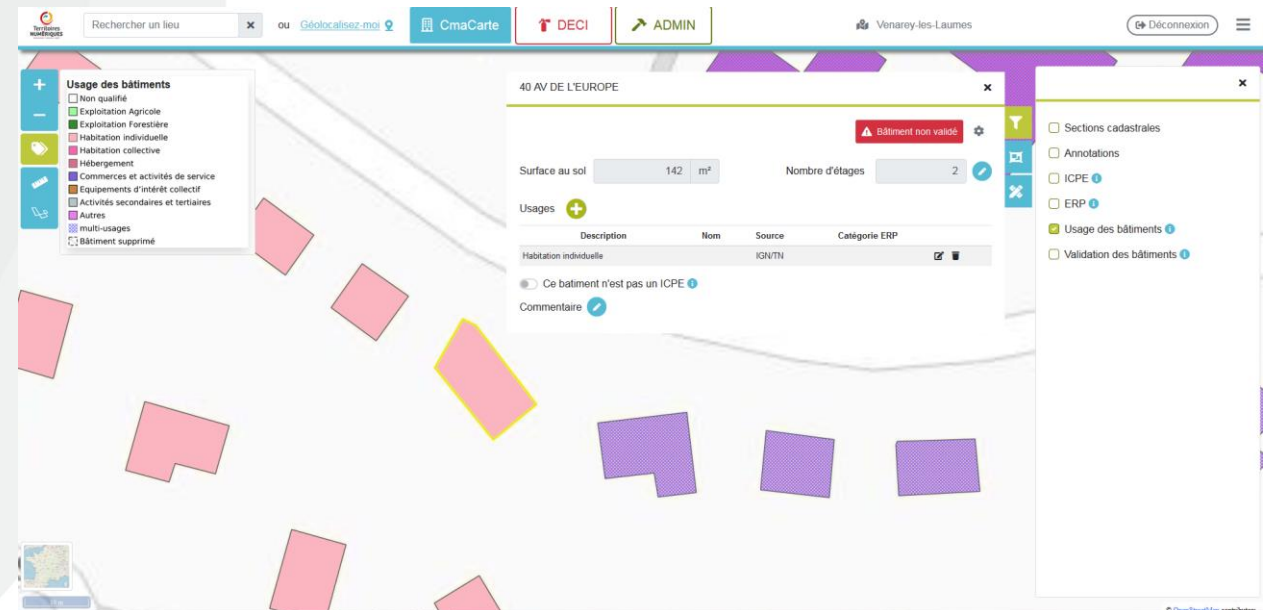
Territoires NUMÉRIQUES

Rechercher un lieu ✕ ou Géolocalisez-moi

CmaCarte

DECI

ADMIN

Venarey-les-Laumes

Déconnexion

Usage des bâtiments
Non qualifié
Exploitation Agricole
Exploitation Forestière
Habitation individuelle
Habitation collective
Hébergement
Commerces et activités de service
Equipements d'intérêt collectif
Activités secondaires et tertiaires
Autres
multi-usages
Bâtiment supprimé

40 AV DE L'EUROPE ✕

Bâtiment non validé

Surface au sol 142 m²

Nombre d'étages 2

Usages

| Description | Nom | Source | Catégorie ERP |
|---|---|---|---|
| Habitation individuelle | | IGN/TN | |

Ce batiment n'est pas un ICPE

Commentaire

✕

Sections cadastrales
Annotations
ICPE
ERP
Usage des bâtiments
Validation des bâtiments